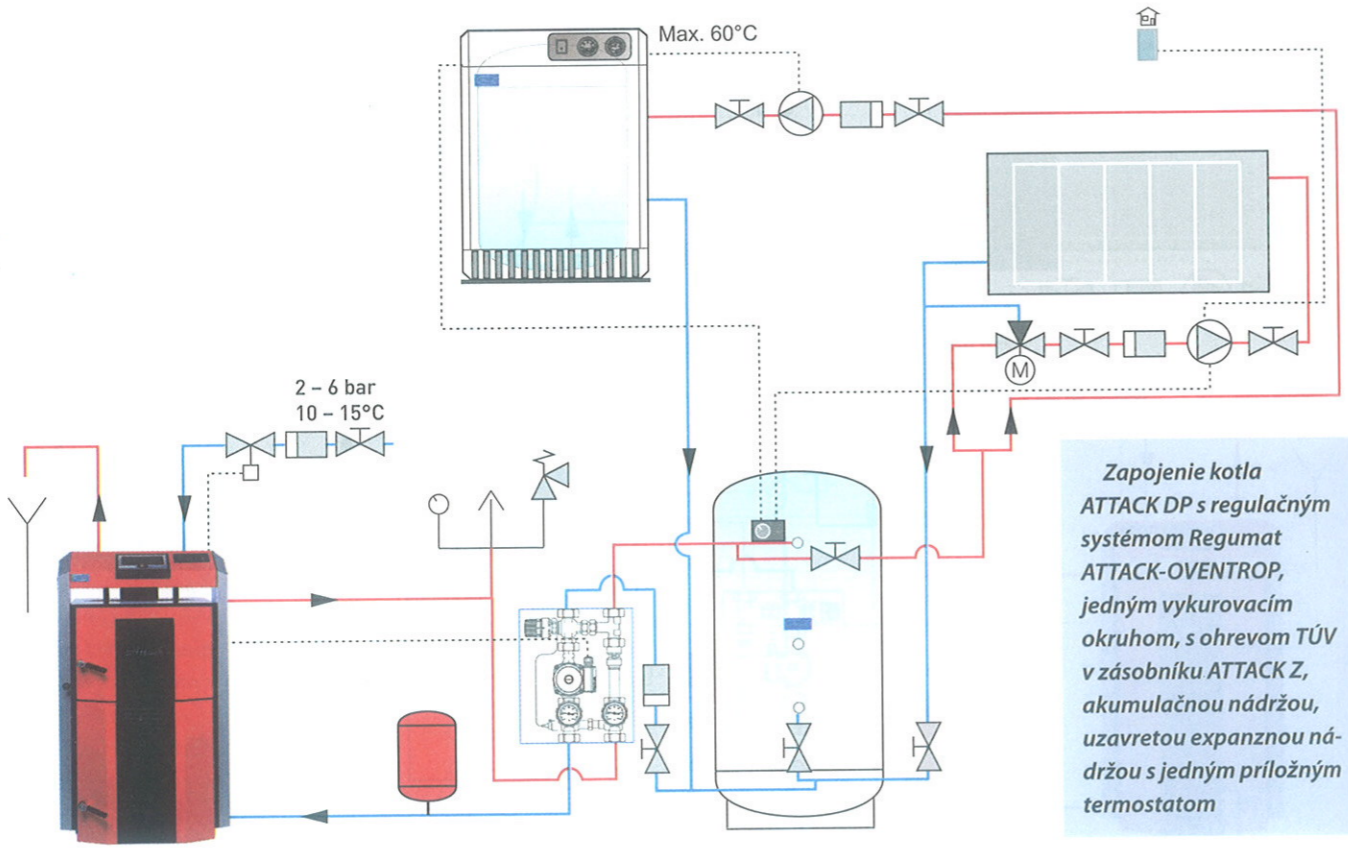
Max. 60°C

2 – 6 bar
10 – 15°C

M

Zapojenie kotla ATTACK DP s regulačným systémom Regumat ATTACK-OVENTROP, jedným vykurovacím okruhom, s ohrevom TÚV v zásobníku ATTACK Z, akumulačnou nádržou, uzavretou expanznou nádržou s jedným príložným termostatom